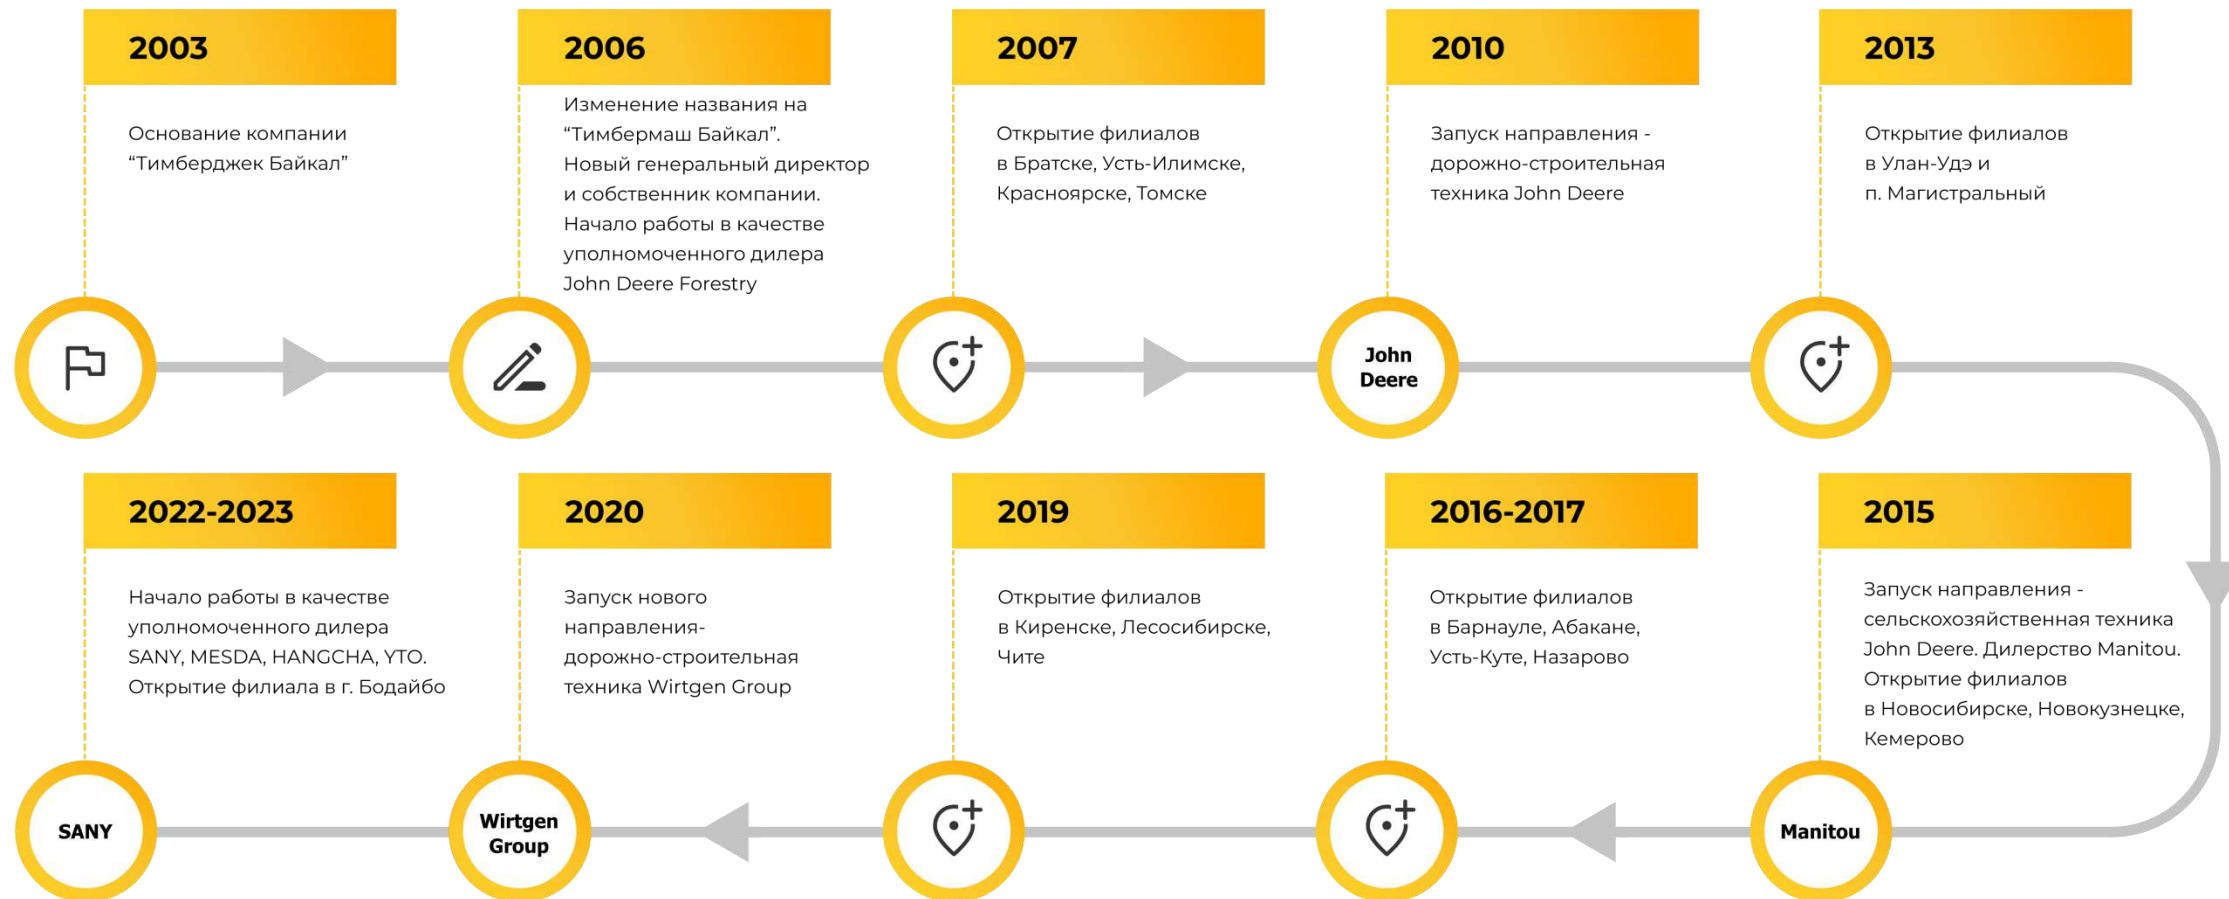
2003

Основание компании “Тимберджек Байкал”

2006

Изменение названия на “Тимбермаш Байкал”. Новый генеральный директор и собственник компании. Начало работы в качестве уполномоченного дилера John Deere Forestry

2007

Открытие филиалов в Братске, Усть-Илимске, Красноярске, Томске

2010

Запуск направления - дорожно-строительная техника John Deere

John Deere

2013

Открытие филиалов в Улан-Удэ и п. Магистральный

2022-2023

Начало работы в качестве уполномоченного дилера SANY, MESDA, HANGCHA, YTO. Открытие филиала в г. Бодайбо

2020

Запуск нового направления-дорожно-строительная техника Wirtgen Group

2019

Открытие филиалов в Киренске, Лесосибирске, Чите

2016-2017

Открытие филиалов в Барнауле, Абакане, Усть-Куте, Назарово

2015

Запуск направления - сельскохозяйственная техника John Deere. Дилерство Manitou. Открытие филиалов в Новосибирске, Новокузнецке, Кемерово

SANY

Wirtgen Group

Manitou